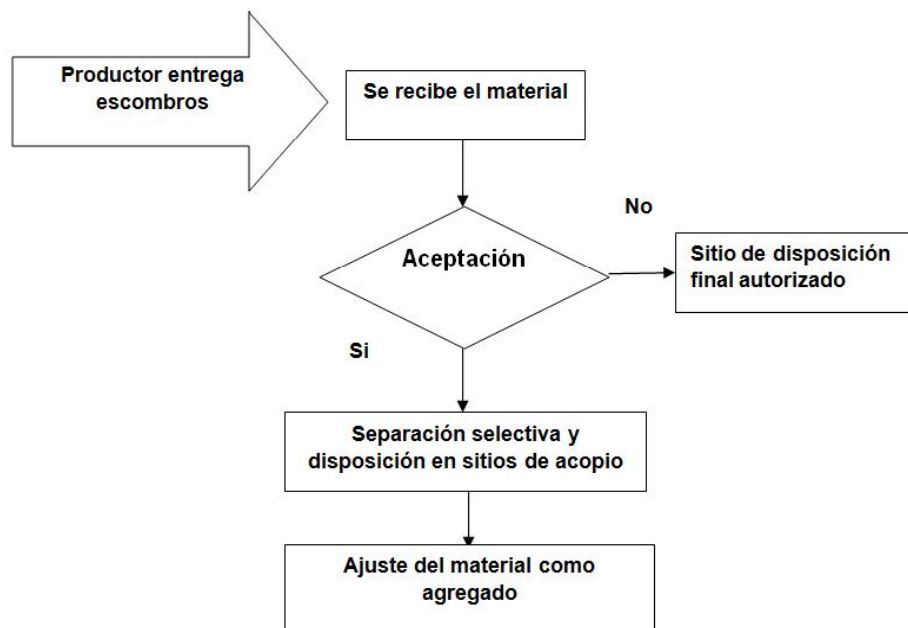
Productor entrega escombros

Se recibe el material

No

Aceptación

Sitio de disposición final autorizado

Si

Separación selectiva y disposición en sitios de acopio

Ajuste del material como agregado